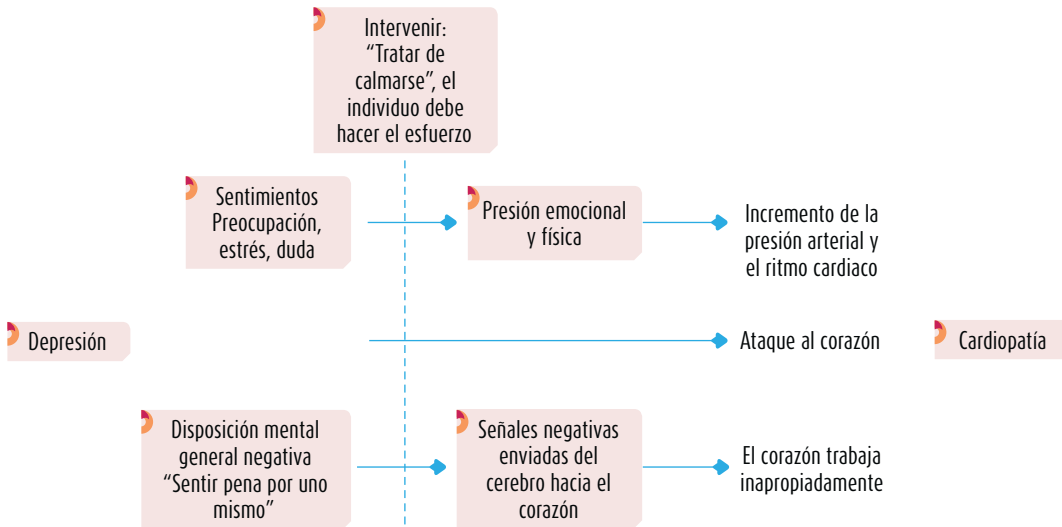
Intervenir: “Tratar de calmarse”, el individuo debe hacer el esfuerzo

Sentimientos Preocupación, estrés, duda

Presión emocional y física

Incremento de la presión arterial y el ritmo cardiaco

Depresión

Ataque al corazón

Cardiopatía

Disposición mental general negativa “Sentir pena por uno mismo”

Señales negativas enviadas del cerebro hacia el corazón

El corazón trabaja inapropiadamente